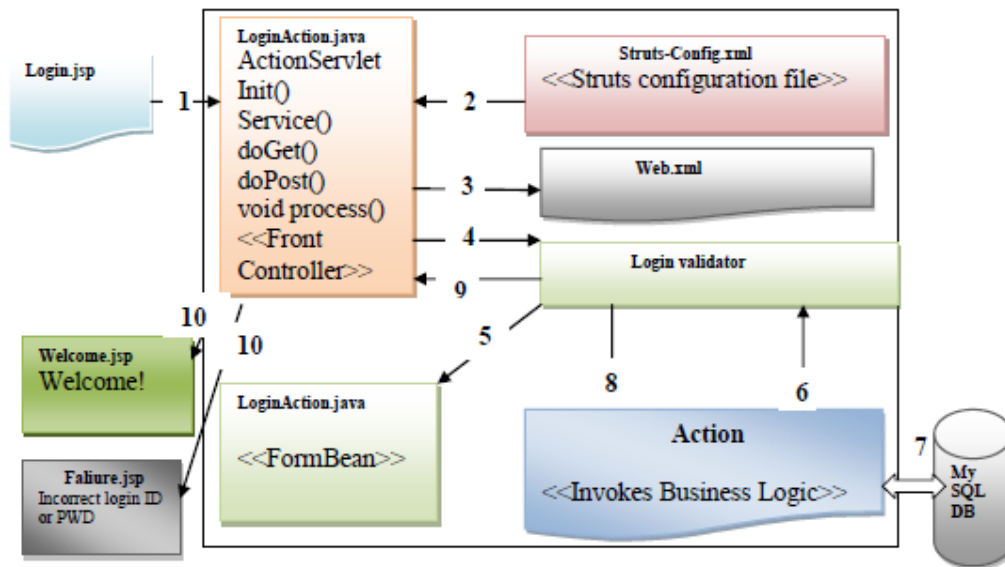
Login.jsp

1

LoginAction.java
ActionServlet
Init()
Service()
doGet()
doPost()
void process()
<<Front Controller>>

2

Struts-Config.xml
<<Struts configuration file>>

3

Web.xml

4

Login validator

9

10

10

Welcome.jsp
Welcome!

5

8

6

Faliure.jsp
Incorrect login ID or PWD

LoginAction.java
<<FormBean>>

Action
<<Invokes Business Logic>>

7

My SQL DB